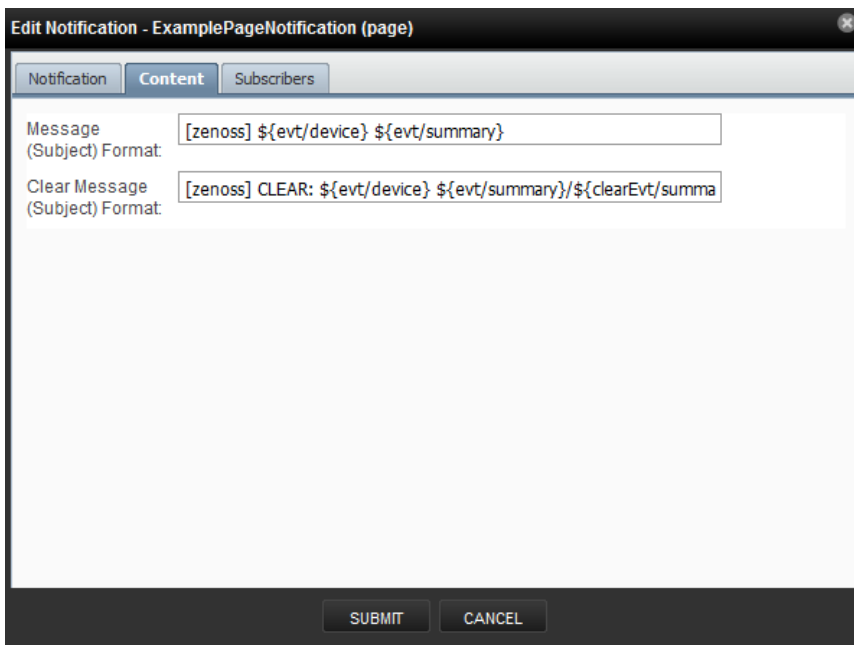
Edit Notification - ExamplePageNotification (page)

Notification
Content
Subscribers

Message (Subject) Format:
[zenoss] ${evt/device} ${evt/summary}

Clear Message (Subject) Format:
[zenoss] CLEAR: ${evt/device} ${evt/summary}/${clearEvt/summa

SUBMIT
CANCEL